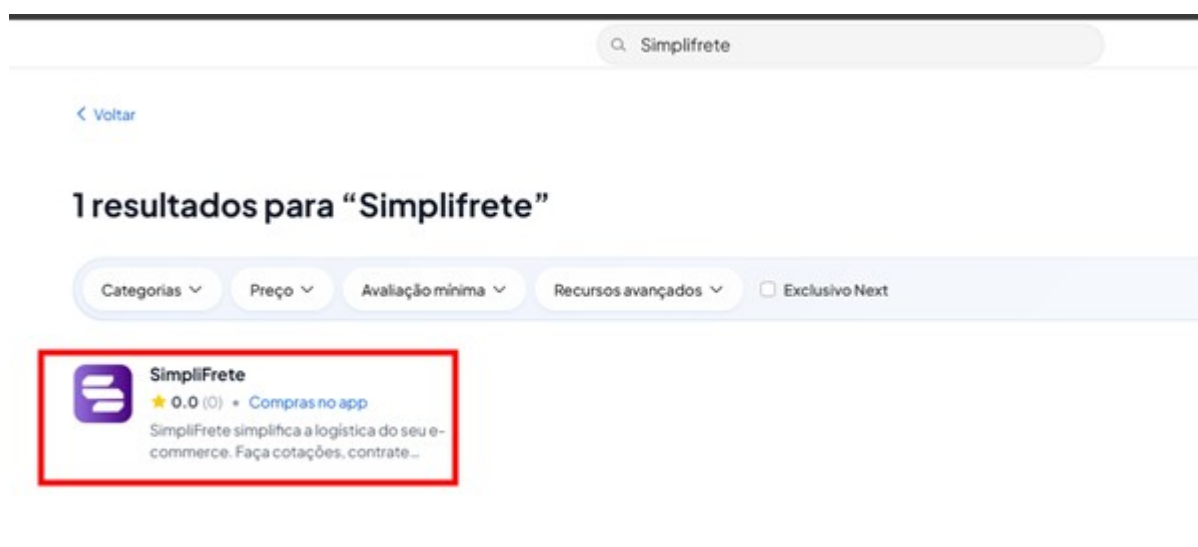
Simplifrete

< Voltar

1 resultados para “Simplifrete”

Categorias ∨ Preço ∨ Avaliação mínima ∨ Recursos avançados ∨ Exclusivo Next

SimpliFrete
★ 0.0 (0) • Compras no app
SimpliFrete simplifica a logística do seu e-commerce. Faça cotações, contrate...